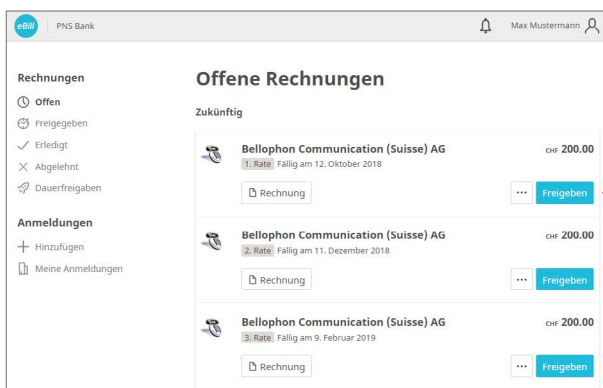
eBill PNS Bank

Max Mustermann

Rechnungen

Offen

Freigegeben

Erledigt

Abgelehnt

Dauerfreigaben

Anmeldungen

Hinzufügen

Meine Anmeldungen

Offene Rechnungen

Zukünftig

Bellophon Communication (Suisse) AG
1. Rate Fällig am 12. Oktober 2018
CHF 200.00
Rechnung
...
Freigeben

Bellophon Communication (Suisse) AG
2. Rate Fällig am 11. Dezember 2018
CHF 200.00
Rechnung
...
Freigeben

Bellophon Communication (Suisse) AG
3. Rate Fällig am 9. Februar 2019
CHF 200.00
Rechnung
...
Freigeben